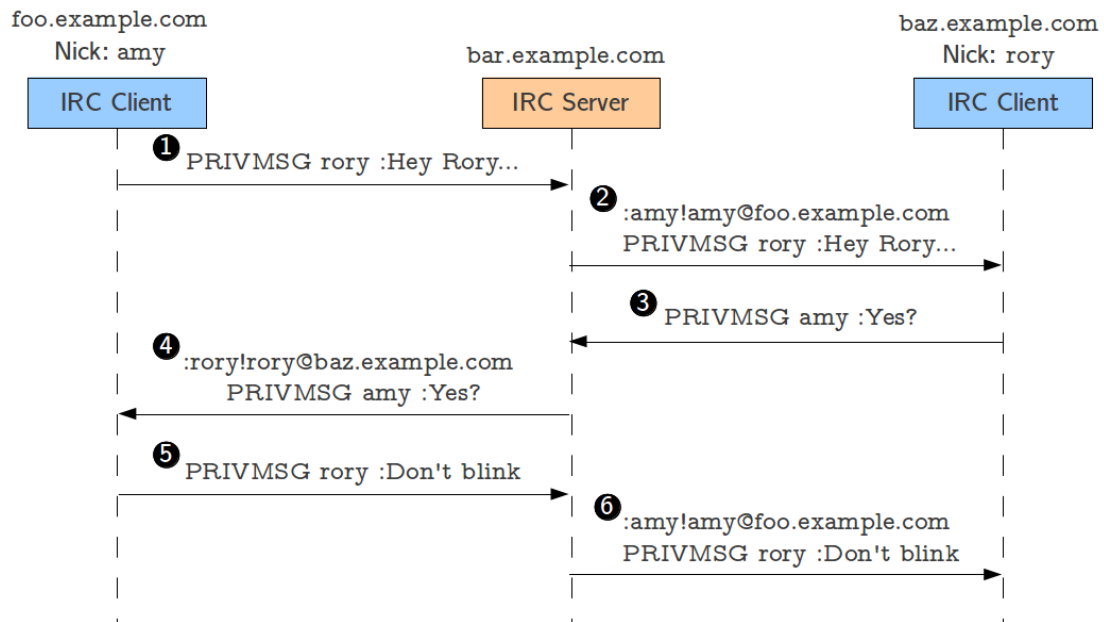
foo.example.com
Nick: amy

bar.example.com

baz.example.com
Nick: rory

IRC Client

IRC Server

IRC Client

1 PRIVMSG rory :Hey Rory...

2 :amy!amy@foo.example.com
PRIVMSG rory :Hey Rory...

3 PRIVMSG amy :Yes?

4 :rory!rory@baz.example.com
PRIVMSG amy :Yes?

5 PRIVMSG rory :Don't blink

6 :amy!amy@foo.example.com
PRIVMSG rory :Don't blink